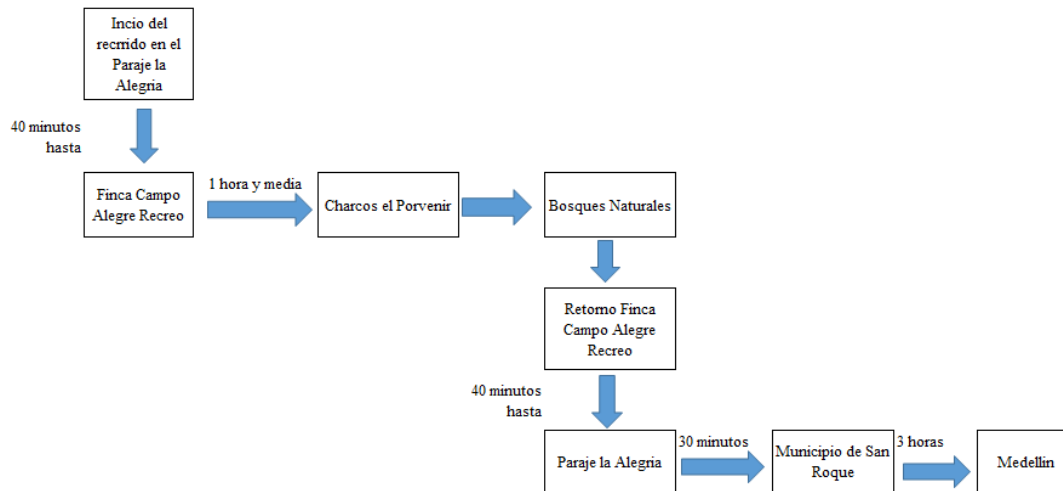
Incio del recrrido en el Paraje la Alegria

40 minutos hasta

Finca Campo Alegre Recreo

1 hora y media

Charcos el Porvenir

Bosques Naturales

Retorno Finca Campo Alegre Recreo

40 minutos hasta

Paraje la Alegria

30 minutos

Municipio de San Roque

3 horas

Medellín